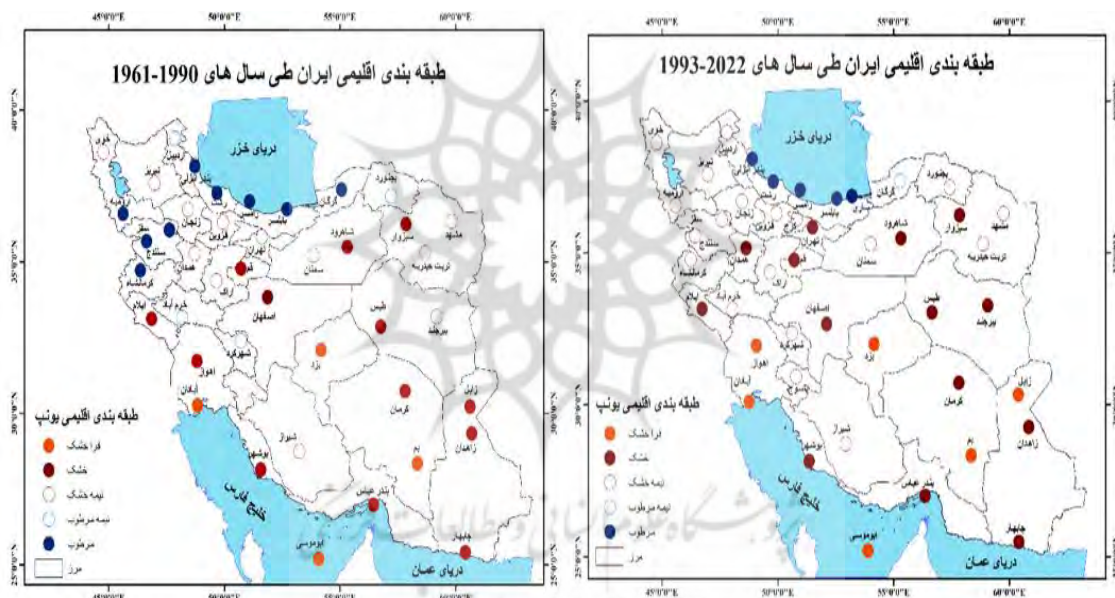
طبقه بندی اقلیمی ایران طی سال های 1990-1961

45°0'0"E 50°0'0"E 55°0'0"E 60°0'0"E

40°0'0"N 35°0'0"N 30°0'0"N 25°0'0"N

دریای خزر

خوی
تبریز
ارومیه
اردبیل
بندر انزلی
رشت
رامسر
بابلسر
گرگان
زنجان
قزوین
سقز
سنندج
همدان
کرمانشاه
خرم آباد
ایلام
تهران
قم
اراک
بجنورد
سبزوار
مشهد
شاهرود
سمنان
تربت حیدریه
اصفهان
طبس
بیرجند
شهرکرد
اهواز
آبادان
یزد
زابل
کرمان
زاهدان
شیراز
بوشهر
بم
بندر عباس
خلیج فارس
ایرانشهر
چابهار
دریای عمان

طبقه بندی اقلیمی یونپ
فراخشک
خشک
نیمه خشک
نیمه مرطوب
مرطوب
مرز

طبقه بندی اقلیمی ایران طی سال های 2022-1993

45°0'0"E 50°0'0"E 55°0'0"E 60°0'0"E

40°0'0"N 35°0'0"N 30°0'0"N 25°0'0"N

دریای خزر

خوی
تبریز
ارومیه
اردبیل
بندر انزلی
رشت
رامسر
بابلسر
گرگان
زنجان
قزوین
سقز
سنندج
همدان
کرمانشاه
خرم آباد
ایلام
تهران
قم
اراک
بجنورد
سبزوار
مشهد
شاهرود
سمنان
تربت حیدریه
اصفهان
طبس
بیرجند
شهرکرد
اهواز
آبادان
یزد
زابل
کرمان
زاهدان
شیراز
بوشهر
بم
بندر عباس
خلیج فارس
ایرانشهر
چابهار
دریای عمان

طبقه بندی اقلیمی یونپ
فراخشک
خشک
نیمه خشک
نیمه مرطوب
مرطوب
مرز

پژوهشگاه علوم انسانی و مطالعات فرهنگی